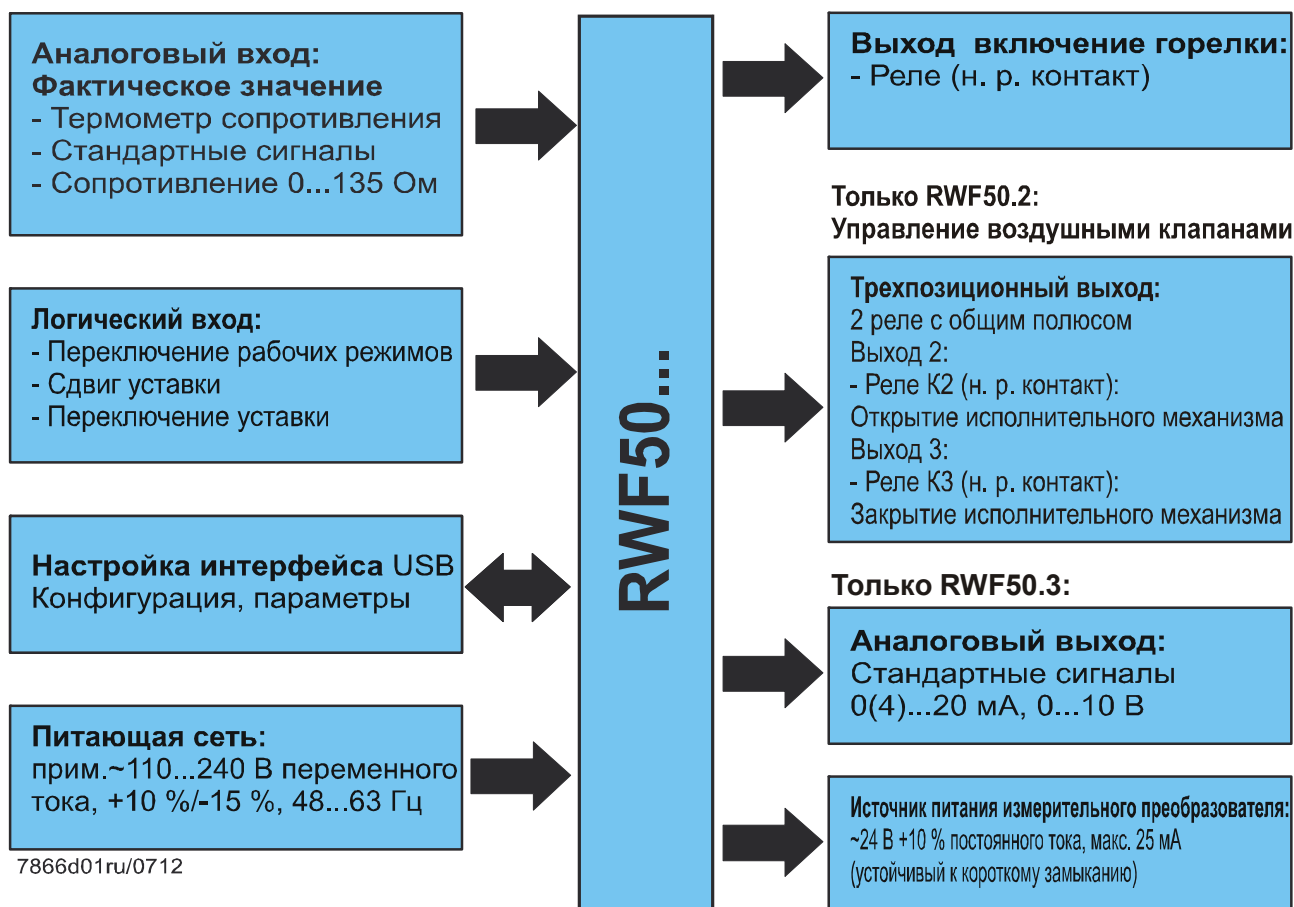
Аналоговый вход:
Фактическое значение
- Термометр сопротивления
- Стандартные сигналы
- Сопротивление 0...135 Ом

Логический вход:
- Переключение рабочих режимов
- Сдвиг уставки
- Переключение уставки

Настройка интерфейса USB
Конфигурация, параметры

Питающая сеть:
прим.~110...240 В переменного тока, +10 %/-15 %, 48...63 Гц

7866d01ru/0712

RWF50...

Выход включение горелки:
- Реле (н. р. контакт)

Только RWF50.2:
Управление воздушными клапанами

Трехпозиционный выход:
2 реле с общим полюсом
Выход 2:
- Реле K2 (н. р. контакт):
Открытие исполнительного механизма
Выход 3:
- Реле K3 (н. р. контакт):
Закрытие исполнительного механизма

Только RWF50.3:

Аналоговый выход:
Стандартные сигналы
0(4)...20 мА, 0...10 В

Источник питания измерительного преобразователя:
~24 В +10 % постоянного тока, макс. 25 мА
(устойчивый к короткому замыканию)